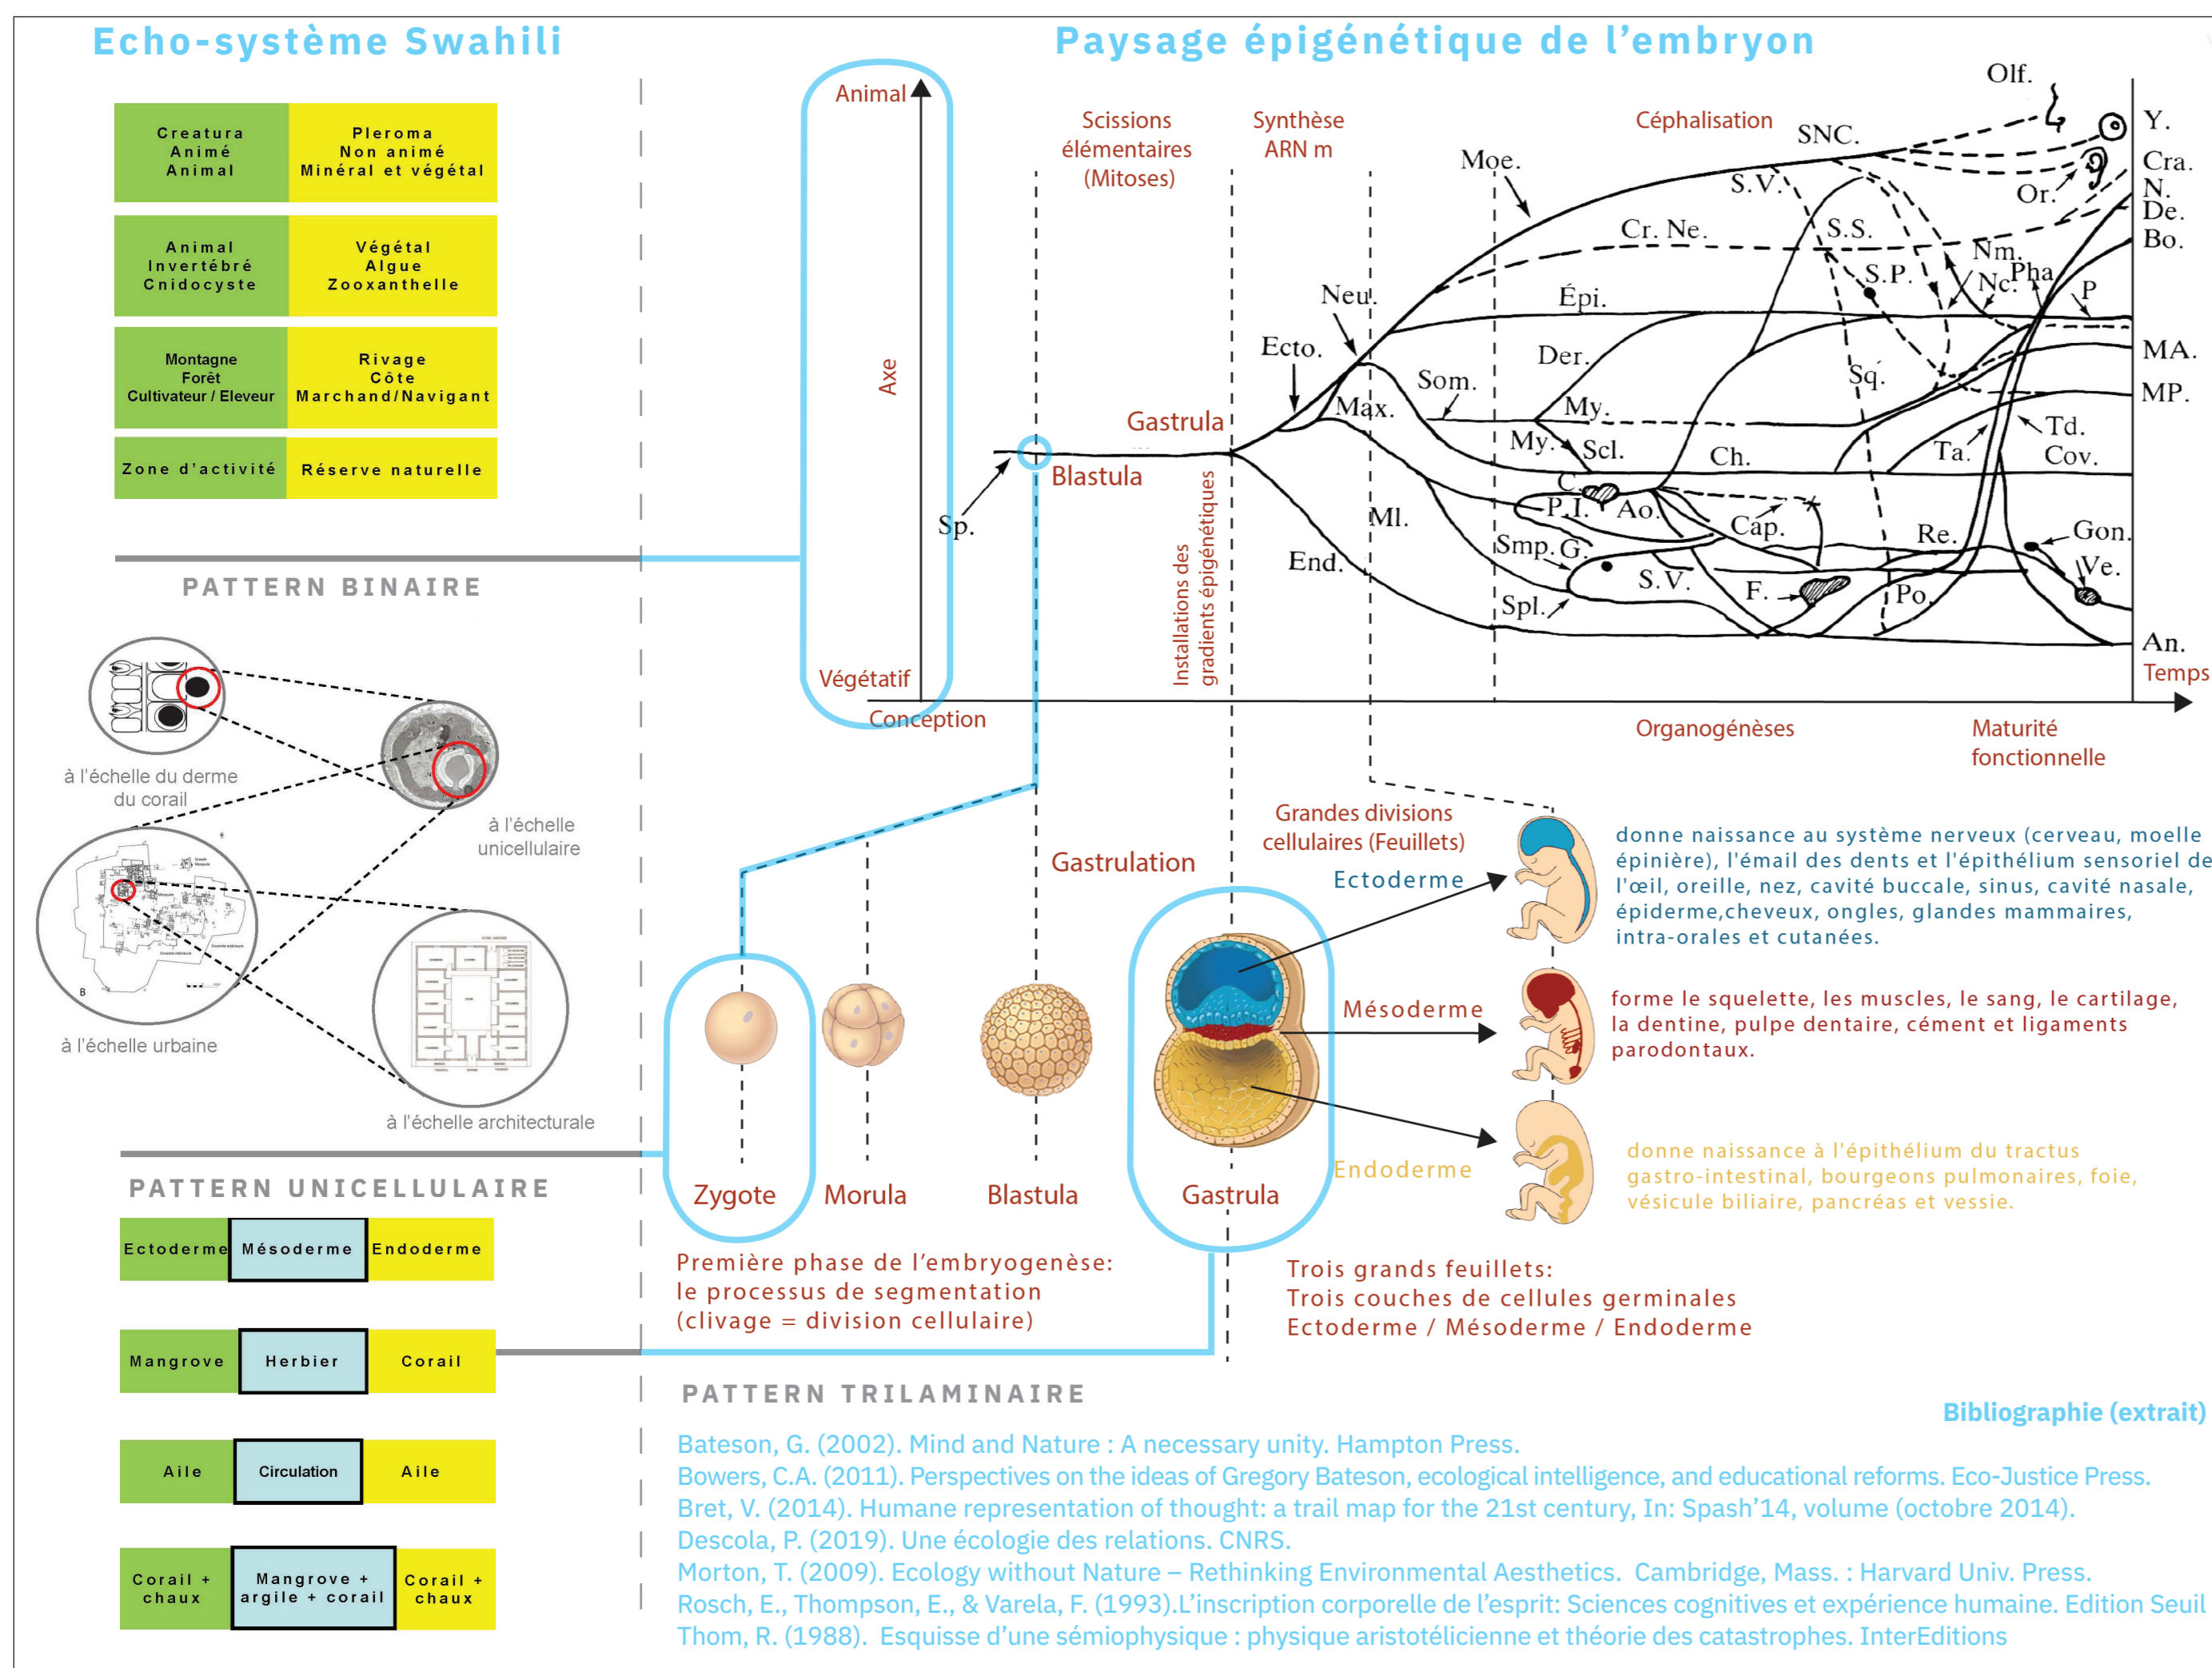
Echo-système Swahili

| Creatura Animé Animal | Pleroma Non animé Minéral et végétal |
|---|---|
| Animal Invertébré Cnidocyste | Végétal Algue Zooxanthelle |
| Montagne Forêt Cultivateur / Eleveur | Rivage Côte Marchand/Navigant |
| Zone d'activité | Réserve naturelle |

PATTERN BINAIRE

à l'échelle du derme du corail

à l'échelle unicellulaire

à l'échelle urbaine

à l'échelle architecturale

PATTERN UNICELLULAIRE

| Ectoderme | Mésoderme | Endoderme |
|---|---|---|
| Mangrove | Herbier | Corail |
| Aile | Circulation | Aile |
| Corail + chaux | Mangrove + argile + corail | Corail + chaux |

Paysage épigénétique de l'embryon

Animal
Axe
Végétatif
Conception
Sp.
Blastula
Scissions élémentaires (Mitoses)
Gastrula
Installations des gradients épigénétiques
Synthèse ARN m
Ecto.
Neu.
Max.
End.
Ml.
Moe.
Céphalisation
SNC.
Olf.
Y.
Cra.
N.
De.
Bo.
S.V.
Or.
Cr. Ne.
S.S.
Nm.
Nc.
Pha.
S.P.
P
Épi.
MA.
Der.
Som.
Sq.
MP.
My.
My.
Scl.
Ch.
Td.
Ta.
Cov.
C.
P.I.
Ao.
Cap.
Re.
Gon.
Smp. G.
S.V.
F.
Po.
Ve.
Spl.
An.
Temps
Organogénèses
Maturité fonctionnelle

Gastrulation
Grandes divisions cellulaires (Feuillets)
Ectoderme
donne naissance au système nerveux (cerveau, moelle épinière), l'émail des dents et l'épithélium sensoriel de l'œil, oreille, nez, cavité buccale, sinus, cavité nasale, épiderme,cheveux, ongles, glandes mammaires, intra-orales et cutanées.
Mésoderme
forme le squelette, les muscles, le sang, le cartilage, la dentine, pulpe dentaire, cément et ligaments parodontaux.
Endoderme
donne naissance à l'épithélium du tractus gastro-intestinal, bourgeons pulmonaires, foie, vésicule biliaire, pancréas et vessie.

Zygote
Morula
Blastula
Gastrula

Première phase de l'embryogenèse: le processus de segmentation (clivage = division cellulaire)

Trois grands feuillets: Trois couches de cellules germinales Ectoderme / Mésoderme / Endoderme

PATTERN TRILAMINAIRE

Bibliographie (extrait)

Bateson, G. (2002). Mind and Nature : A necessary unity. Hampton Press.
Bowers, C.A. (2011). Perspectives on the ideas of Gregory Bateson, ecological intelligence, and educational reforms. Eco-Justice Press.
Bret, V. (2014). Humane representation of thought: a trail map for the 21st century, In: Spash'14, volume (octobre 2014).
Descola, P. (2019). Une écologie des relations. CNRS.
Morton, T. (2009). Ecology without Nature – Rethinking Environmental Aesthetics. Cambridge, Mass. : Harvard Univ. Press.
Rosch, E., Thompson, E., & Varela, F. (1993).L'inscription corporelle de l'esprit: Sciences cognitives et expérience humaine. Edition Seuil
Thom, R. (1988). Esquisse d'une sémiophysique : physique aristotélicienne et théorie des catastrophes. InterEditions